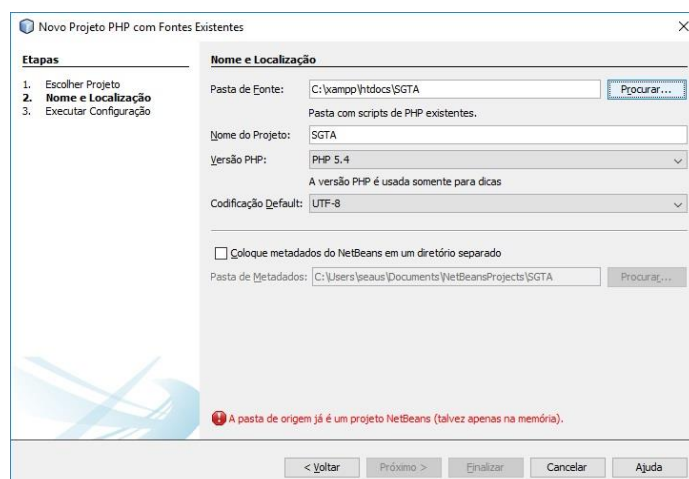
Novo Projeto PHP com Fontes Existentes

×

Etapas

1. Escolher Projeto
2. Nome e Localização
3. Executar Configuração

Nome e Localização

Pasta de Fonte: C:\xampp\htdocs\SGTA

Procurar...

Pasta com scripts de PHP existentes.

Nome do Projeto: SGTA

Versão PHP: PHP 5.4

A versão PHP é usada somente para dicas

Codificação Default: UTF-8

Coloque metadados do NetBeans em um diretório separado

Pasta de Metadados: C:\Users\seaus\Documents\NetBeansProjects\SGTA

Procurar...

A pasta de origem já é um projeto NetBeans (talvez apenas na memória).

< Voltar

Próximo >

Finalizar

Cancelar

Ajuda